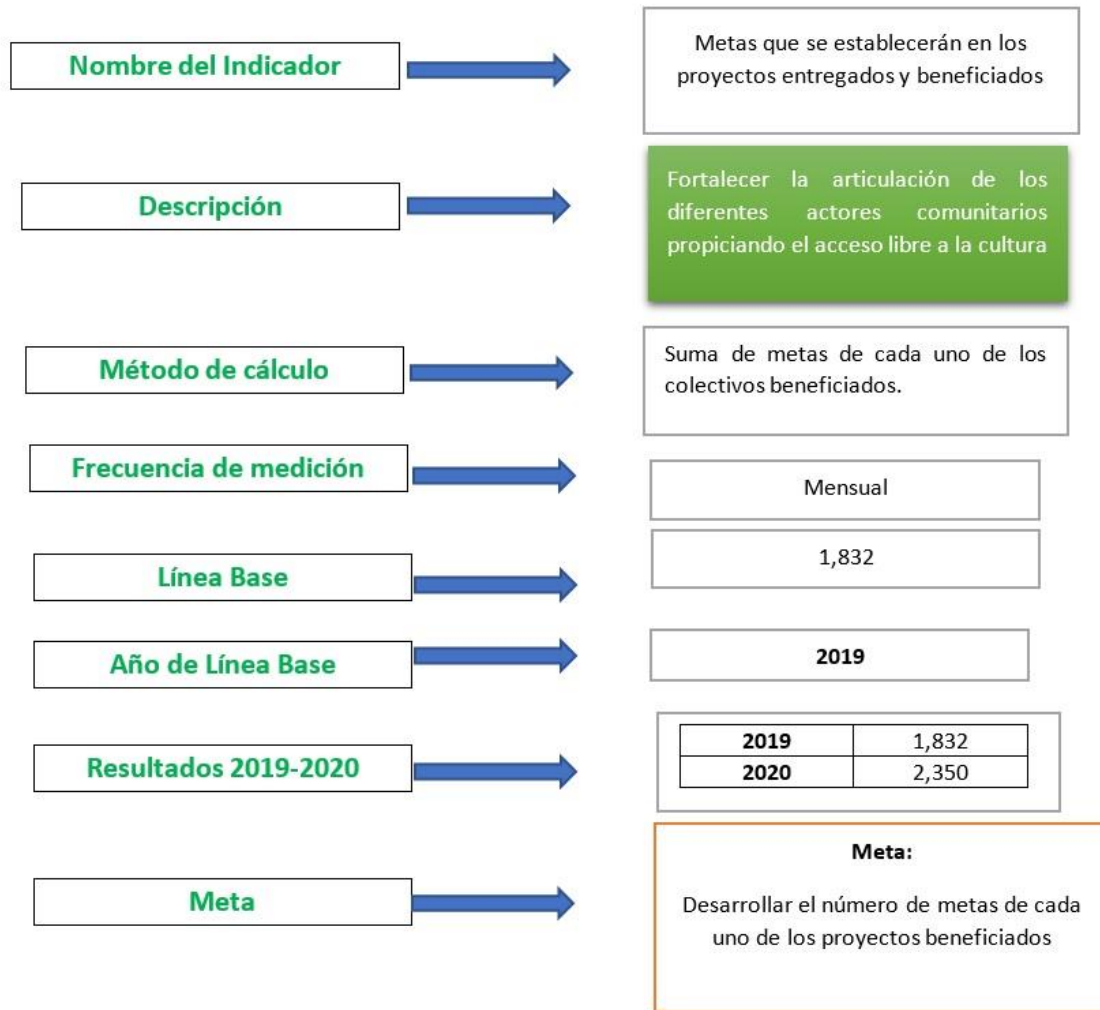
Nombre del Indicador

Metas que se establecerán en los proyectos entregados y beneficiados

Descripción

Fortalecer la articulación de los diferentes actores comunitarios propiciando el acceso libre a la cultura

Método de cálculo

Suma de metas de cada uno de los colectivos beneficiados.

Frecuencia de medición

Mensual

Línea Base

1,832

Año de Línea Base

2019

Resultados 2019-2020

| 2019 | 1,832 |
|---|---|
| 2020 | 2,350 |

Meta

Meta:

Desarrollar el número de metas de cada uno de los proyectos beneficiados